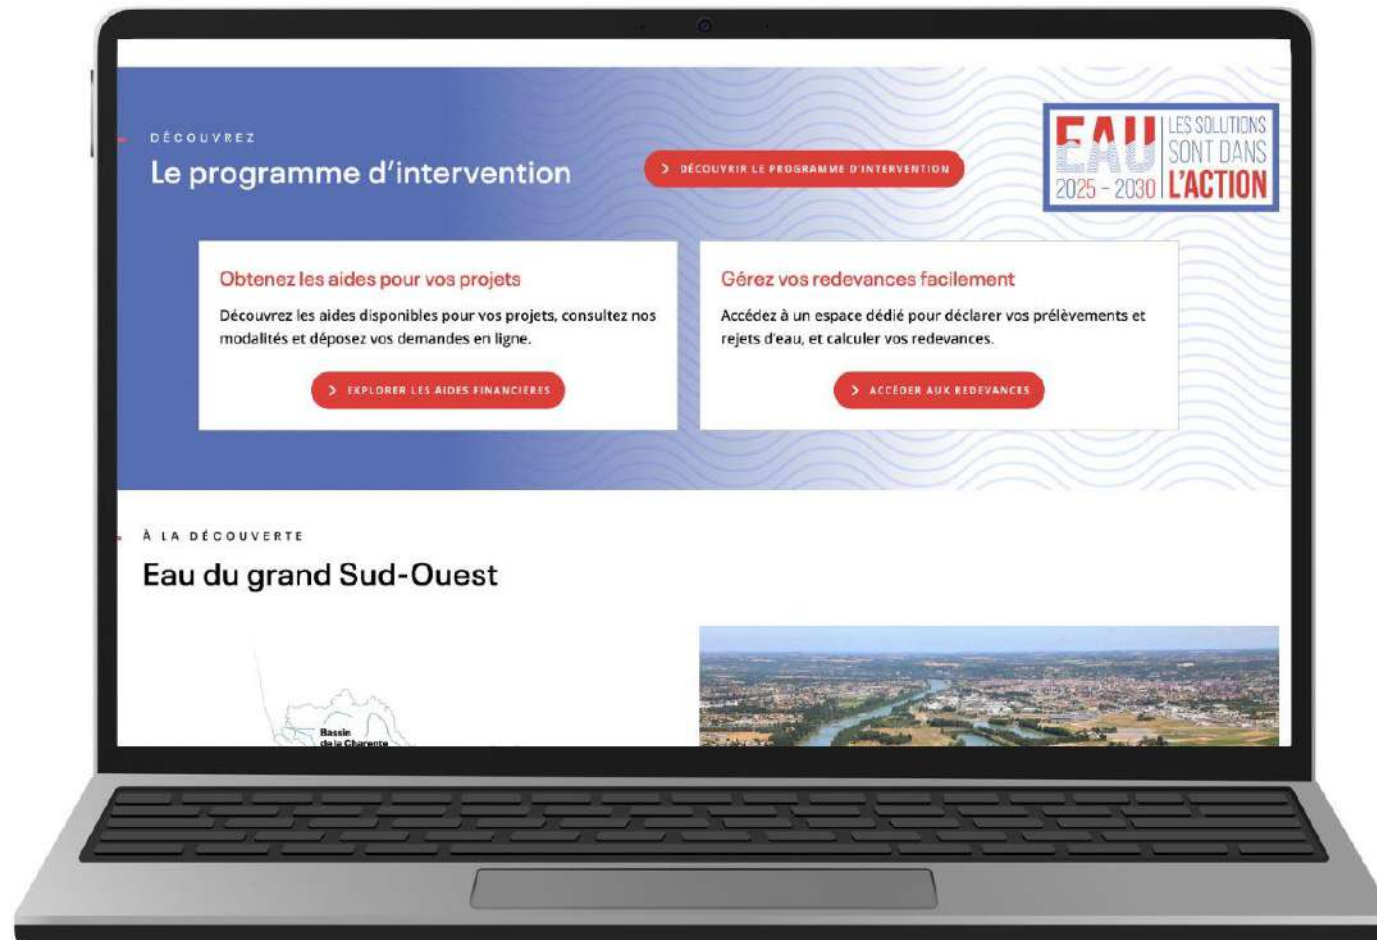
DÉCOUVREZ

Le programme d'intervention

DÉCOUVRIR LE PROGRAMME D'INTERVENTION

EAU 2025 - 2030 LES SOLUTIONS SONT DANS L'ACTION

Obtenez les aides pour vos projets

Découvrez les aides disponibles pour vos projets, consultez nos modalités et déposez vos demandes en ligne.

EXPLORER LES AIDES FINANCIÈRES

Gérez vos redevances facilement

Accédez à un espace dédié pour déclarer vos prélèvements et rejets d'eau, et calculer vos redevances.

ACCÉDER AUX REDEVANCES

À LA DÉCOUVERTE

Eau du grand Sud-Ouest

Bassin de la Charente